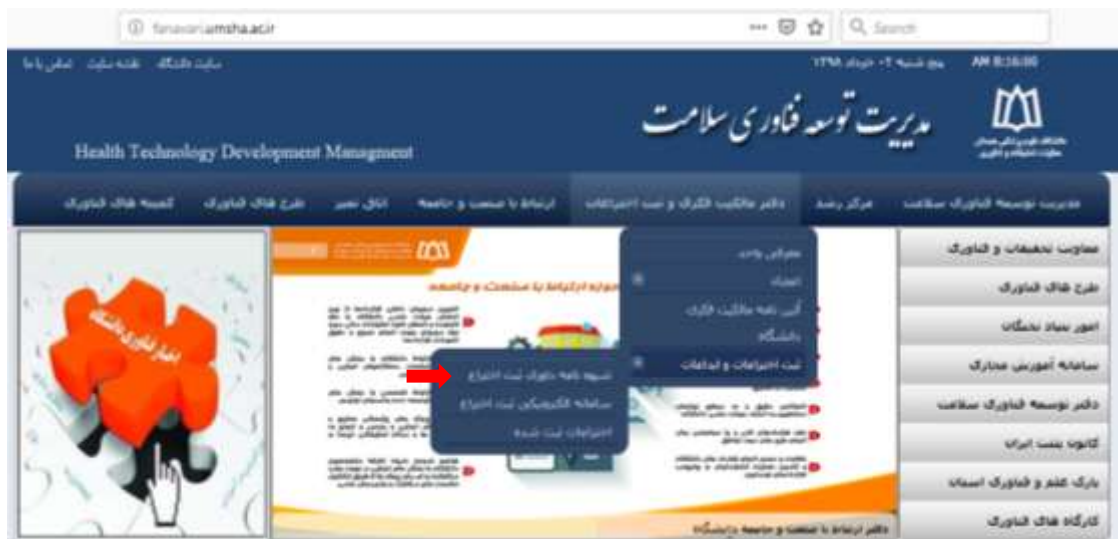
fanavari.umsha.ac.ir

Search

سایت دانشگاه نقشه سایت تماس با ما

پنج شنبه ۰۲ خرداد ۱۳۹۸

AM 8:16:06

مدیریت توسعه فناوری سلامت

Health Technology Development Managment

مدیریت توسعه فناوری سلامت
مرکز رشد
دفتر مالکیت فکری و ثبت اختراعات
ارتباط با صنعت و جامعه
اتاق تجهیز
طرح های فناوری
کمیته های فناوری

معرفی واحد
اعضاء
آیین نامه مالکیت فکری دانشگاه
ثبت اختراعات و ابداعات

شیوه نامه داوری ثبت اختراع
سامانه الکترونیکی ثبت اختراع
اختراعات ثبت شده

معاونت تحقیقات و فناوری
طرح های فناوری
امور بنیاد نخبگان
سامانه آموزش مجازی
دفتر توسعه فناوری سلامت
کانون پتنت ایران
پارک علم و فناوری استان
کارگاه های فناوری

حوزه ارتباط با صنعت و جامعه

دفتر ارتباط با صنعت و جامعه دانشگاه

امور فناوری دانشگاه

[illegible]